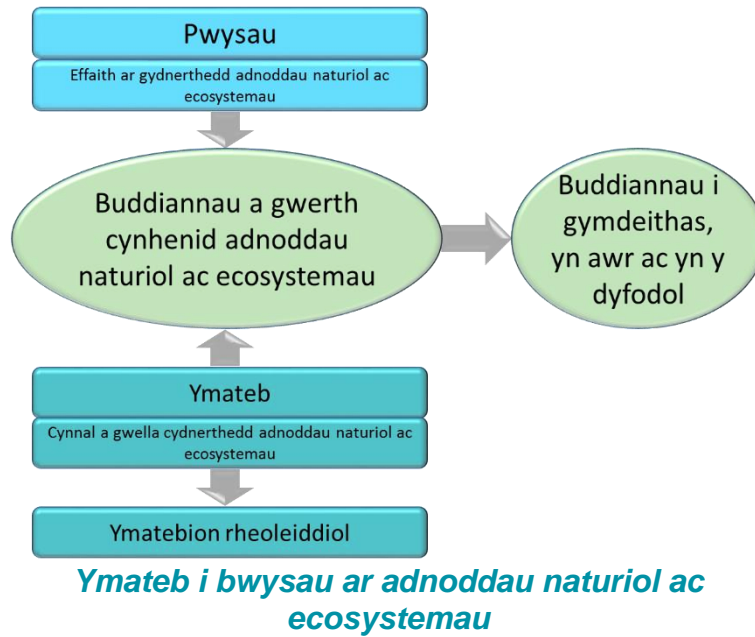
Pwysau

Effaith ar gydnerthedd adnoddau naturiol ac ecosystemau

Buddiannau a gwerth cynhenid adnoddau naturiol ac ecosystemau

Buddiannau i gymdeithas, yn awr ac yn y dyfodol

Ymateb

Cynnal a gwella cydnerthedd adnoddau naturiol ac ecosystemau

Ymatebion rheoleiddiol

Ymateb i bwysau ar adnoddau naturiol ac ecosystemau